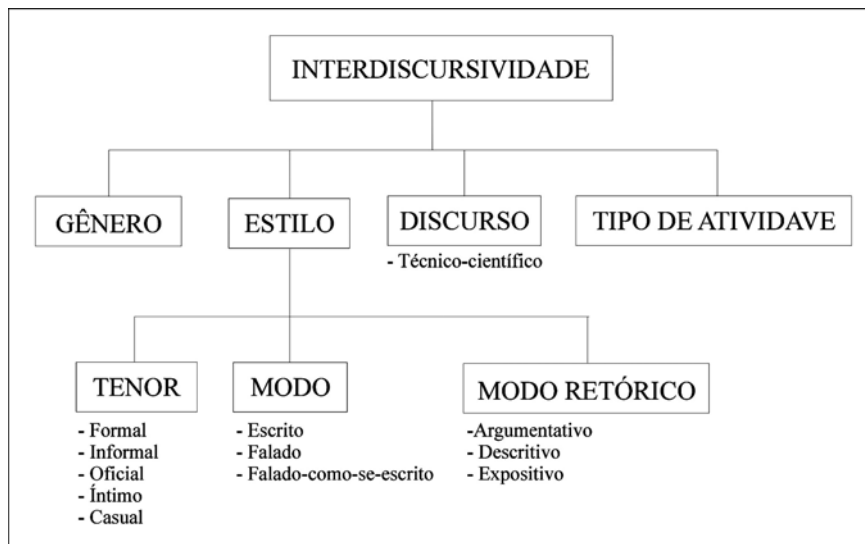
INTERDISCURSIVIDADE

GÊNERO

ESTILO

DISCURSO
- Técnico-científico

TIPO DE ATIVIDAVE

TENOR
- Formal
- Informal
- Oficial
- Íntimo
- Casual

MODO
- Escrito
- Falado
- Falado-como-se-escrito

MODO RETÓRICO
-Argumentativo
- Descritivo
- Expositivo